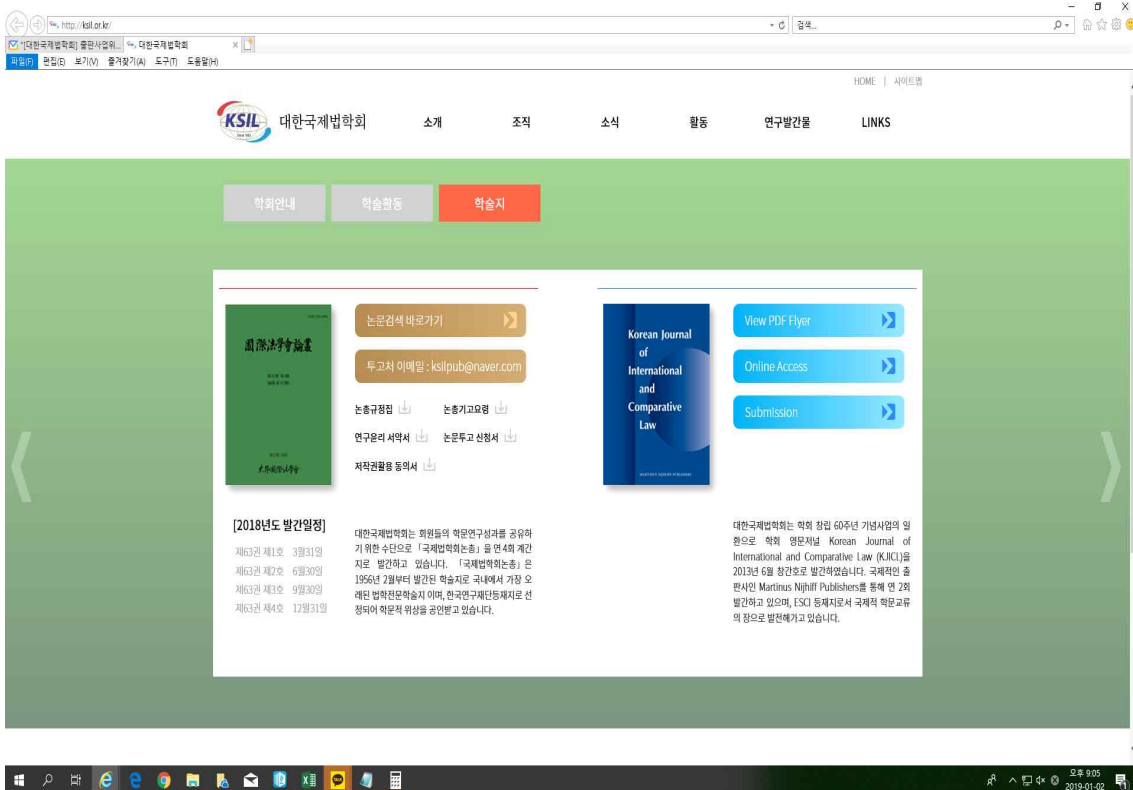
http://ksil.or.kr/
검색...
"[대한국제법학회] 출판사업위... 대한국제법학회
파일(F) 편집(E) 보기(V) 즐겨찾기(A) 도구(T) 도움말(H)

HOME | 사이트맵

KSIL 대한국제법학회 소개 조직 소식 활동 연구발간물 LINKS

학회안내 학술활동 학술지

國際法學會論叢
大韓國際法學會

논문검색 바로가기
투고처 이메일 : ksilpub@naver.com
논총규정집
논총기고요령
연구윤리 서약서
논문투고 신청서
저작권활용 동의서

Korean Journal of International and Comparative Law
MARTINUS NIJHOFF PUBLISHERS

View PDF Flyer
Online Access
Submission

[2018년도 발간일정]
제63권 제1호 3월31일
제63권 제2호 6월30일
제63권 제3호 9월30일
제63권 제4호 12월31일

대한국제법학회는 회원들의 학문연구성과를 공유하기 위한 수단으로 「국제법학회논총」을 연 4회 계간지로 발간하고 있습니다. 「국제법학회논총」은 1956년 2월부터 발간된 학술지로 국내에서 가장 오래된 법학전문학술지 이며, 한국연구재단등재지로 선정되어 학문적 위상을 공인받고 있습니다.

대한국제법학회는 학회 창립 60주년 기념사업의 일환으로 학회 영문저널 Korean Journal of International and Comparative Law (KJICL)을 2013년 6월 창간호로 발간하였습니다. 국제적인 출판사인 Martinus Nijhiff Publishers를 통해 연 2회 발간하고 있으며, ESCI 등재지로서 국제적 학문교류의 장으로 발전해가고 있습니다.

오후 9:05
2019-01-02